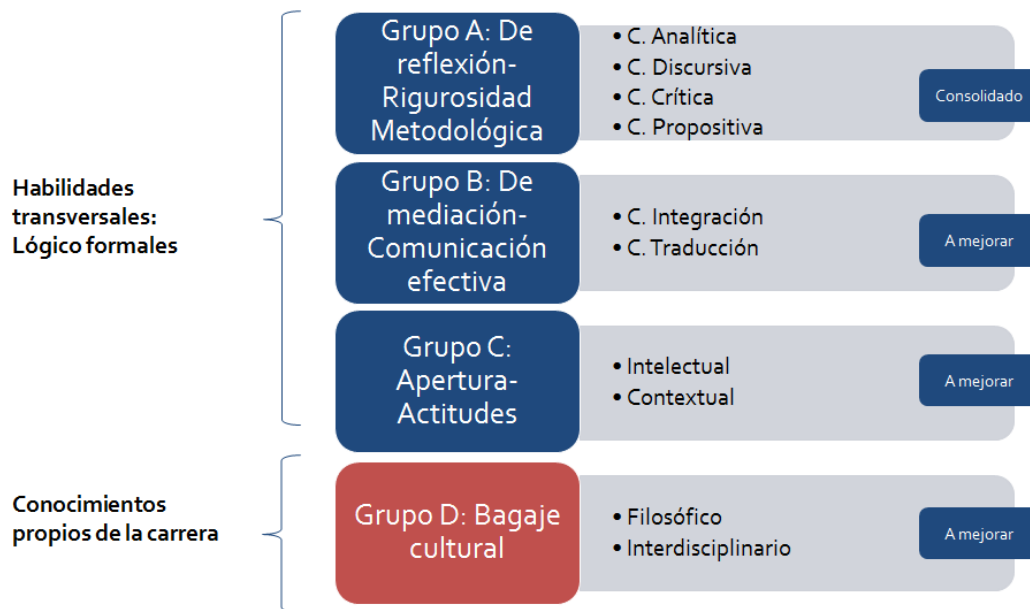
Habilidades transversales: Lógico formales

Grupo A: De reflexión- Rigurosidad Metodológica

• C. Analítica
• C. Discursiva
• C. Crítica
• C. Propositiva

Consolidado

Grupo B: De mediación- Comunicación efectiva

• C. Integración
• C. Traducción

A mejorar

Grupo C: Apertura- Actitudes

• Intelectual
• Contextual

A mejorar

Conocimientos propios de la carrera

Grupo D: Bagaje cultural

• Filosófico
• Interdisciplinario

A mejorar